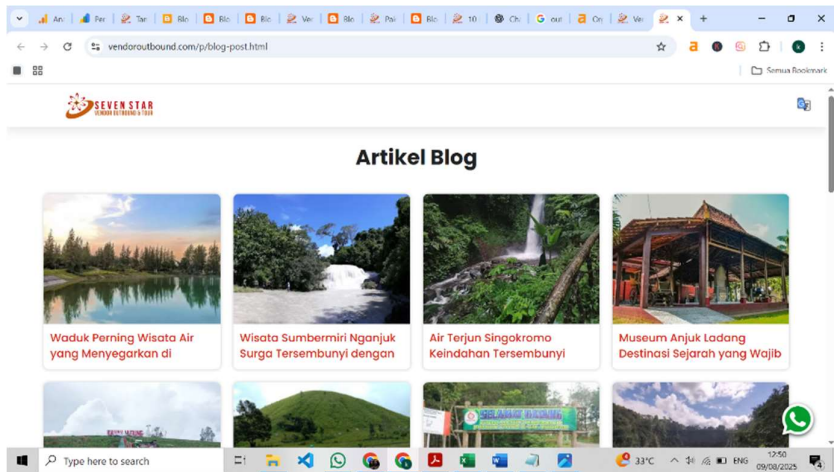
An | Per | Tan | Blo | Blo | Blo | Ver | Blo | Poi | Blo | 10 | Ch | our | On | Ver

vendoroutbound.com/p/blog-post.html

Semua Bookmark

SEVEN STAR
VENDOR OUTBOUND & TOUR

Artikel Blog

Waduk Perning Wisata Air yang Menyegarkan di

Wisata Sumbermiri Nganjuk Surga Tersembunyi dengan

Air Terjun Singokromo Keindahan Tersembunyi

Museum Anjuk Ladang Destinasi Sejarah yang Wajib

Type here to search

33°C ENG 12:50 09/08/2025